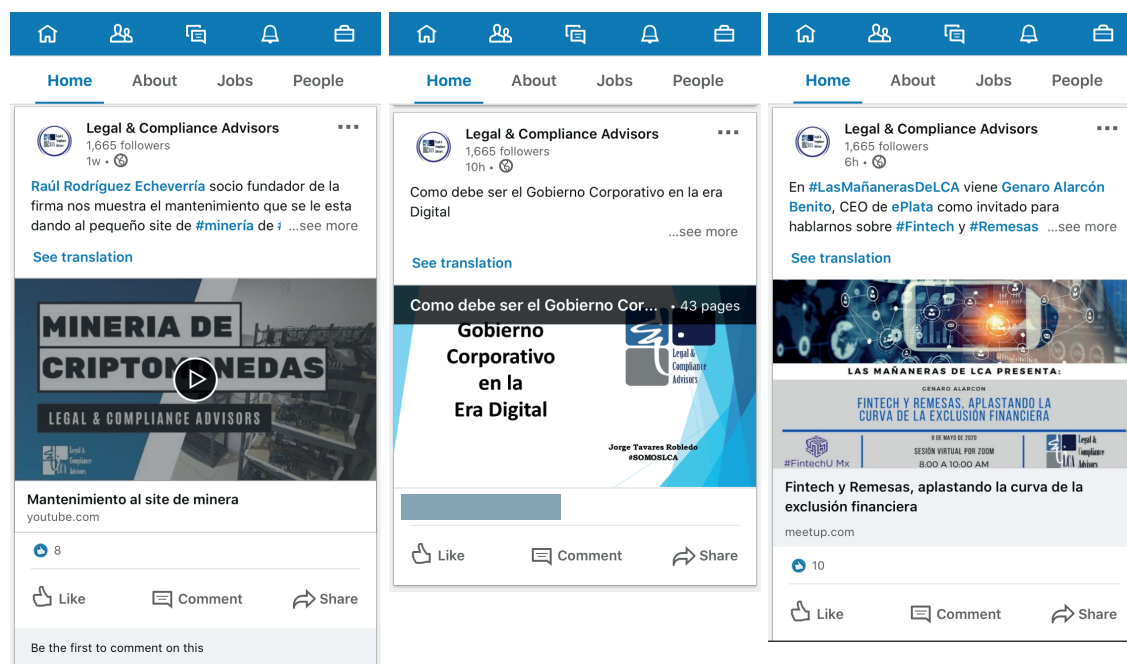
Home About Jobs People

Legal & Compliance Advisors
1,665 followers
1w •

Raúl Rodríguez Echeverría socio fundador de la firma nos muestra el mantenimiento que se le esta dando al pequeño site de #minería de ...see more

See translation

MINERIA DE CRIPTOMONEDAS
LEGAL & COMPLIANCE ADVISORS

Mantenimiento al site de minera
youtube.com

8

Like Comment Share

Be the first to comment on this

Home About Jobs People

Legal & Compliance Advisors
1,665 followers
10h •

Como debe ser el Gobierno Corporativo en la era Digital
...see more

See translation

Como debe ser el Gobierno Cor... • 43 pages

Gobierno Corporativo en la Era Digital

Legal & Compliance Advisors

Jorge Tavares Robledo
#SOMOSLCA

Like Comment Share

Home About Jobs People

Legal & Compliance Advisors
1,665 followers
6h •

En #LasMañanerasDeLCA viene Genaro Alarcón Benito, CEO de ePlata como invitado para hablarnos sobre #Fintech y #Remesas ...see more

See translation

LAS MAÑANERAS DE LCA PRESENTA:
GENARO ALARCON
FINTECH Y REMESAS, APLASTANDO LA CURVA DE LA EXCLUSIÓN FINANCIERA
8 DE MAYO DE 2020
SESIÓN VIRTUAL POR ZOOM
8:00 A 10:00 AM
#FintechU Mx
Legal & Compliance Advisors

Fintech y Remesas, aplastando la curva de la exclusión financiera
meetup.com

10

Like Comment Share